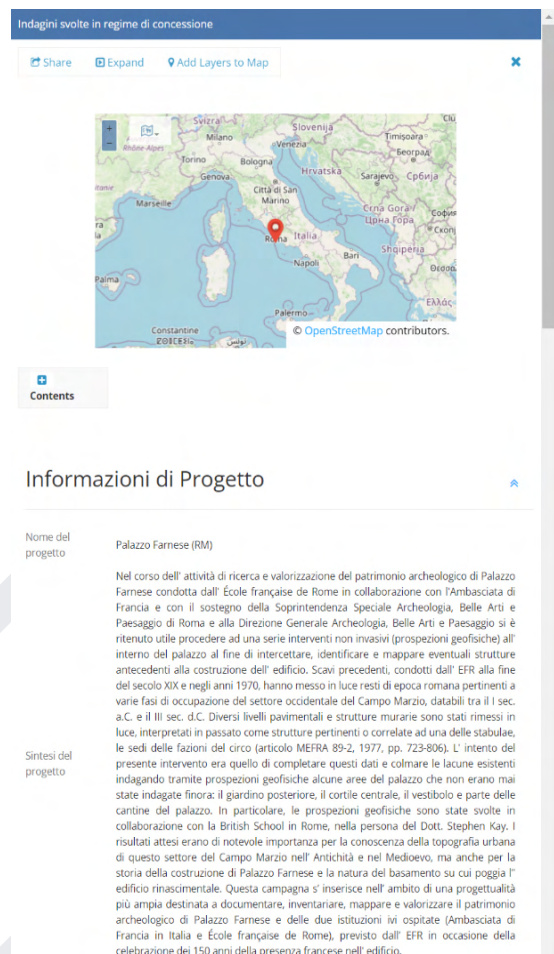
Indagini svolte in regime di concessione

Share
Expand
Add Layers to Map

+
−
Svizzera
Milano
Slovenija
Venezia
Timișoara
Rhône-Alpes
Torino
Bologna
Hrvatska
Беогр
Genova
Sarajevo
Србија
Marseille
Città di San Marino
Crna Gora
Црна Гора
Italia
Roma
Shqipëria
Napoli
Bari
Palma
Θεσσ
Ελλάς
Palermo
Constantine
تونس
© OpenStreetMap contributors.

Contents

Informazioni di Progetto

Nome del progetto
Palazzo Farnese (RM)

Sintesi del progetto
Nel corso dell' attività di ricerca e valorizzazione del patrimonio archeologico di Palazzo Farnese condotta dall' École française de Rome in collaborazione con l'Ambasciata di Francia e con il sostegno della Soprintendenza Speciale Archeologia, Belle Arti e Paesaggio di Roma e alla Direzione Generale Archeologia, Belle Arti e Paesaggio si è ritenuto utile procedere ad una serie interventi non invasivi (prospezioni geofisiche) all' interno del palazzo al fine di intercettare, identificare e mappare eventuali strutture antecedenti alla costruzione dell' edificio. Scavi precedenti, condotti dall' EFR alla fine del secolo XIX e negli anni 1970, hanno messo in luce resti di epoca romana pertinenti a varie fasi di occupazione del settore occidentale del Campo Marzio, databili tra il I sec. a.C. e il III sec. d.C. Diversi livelli pavimentali e strutture murarie sono stati rimessi in luce, interpretati in passato come strutture pertinenti o correlate ad una delle stabulae, le sedi delle fazioni del circo (articolo MEFRA 89-2, 1977, pp. 723-806). L' intento del presente intervento era quello di completare questi dati e colmare le lacune esistenti indagando tramite prospezioni geofisiche alcune aree del palazzo che non erano mai state indagate finora: il giardino posteriore, il cortile centrale, il vestibolo e parte delle cantine del palazzo. In particolare, le prospezioni geofisiche sono state svolte in collaborazione con la British School in Rome, nella persona del Dott. Stephen Kay. I risultati attesi erano di notevole importanza per la conoscenza della topografia urbana di questo settore del Campo Marzio nell' Antichità e nel Medioevo, ma anche per la storia della costruzione di Palazzo Farnese e la natura del basamento su cui poggia l' edificio rinascimentale. Questa campagna s' inserisce nell' ambito di una progettualità più ampia destinata a documentare, inventariare, mappare e valorizzare il patrimonio archeologico di Palazzo Farnese e delle due istituzioni ivi ospitate (Ambasciata di Francia in Italia e École française de Rome), previsto dall' EFR in occasione della celebrazione dei 150 anni della presenza francese nell' edificio.